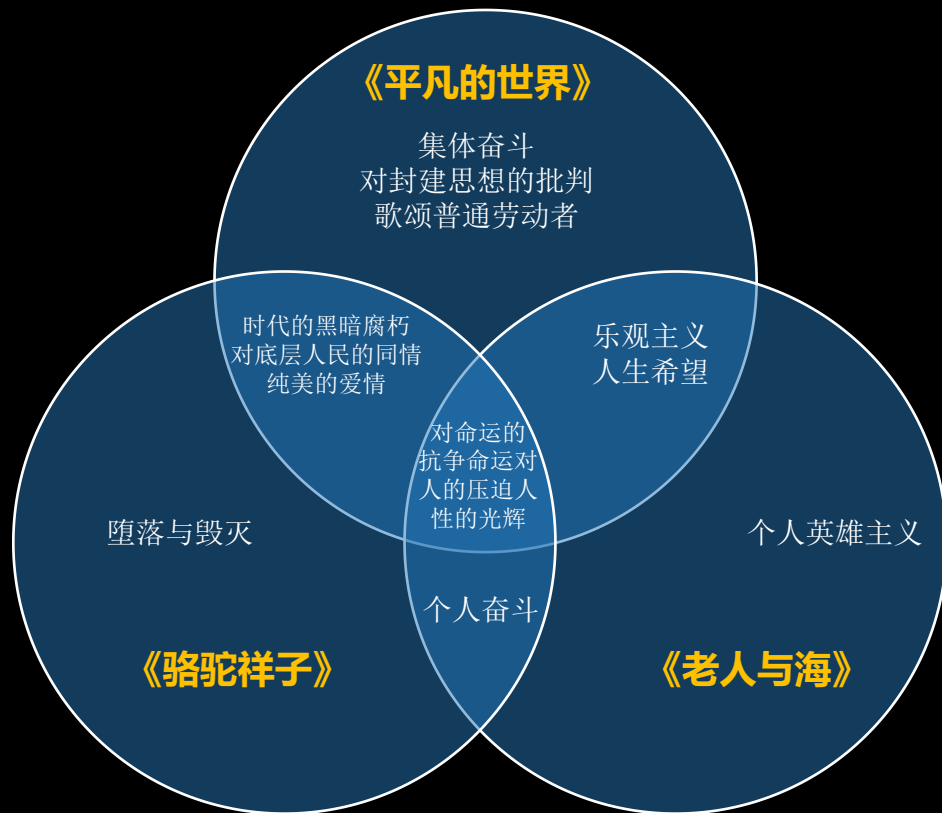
《平凡的世界》

集体奋斗
对封建思想的批判
歌颂普通劳动者

时代的黑暗腐朽
对底层人民的同情
纯美的爱情

乐观主义
人生希望

对命运的抗争命运对人的压迫人性的光辉

堕落与毁灭

个人英雄主义

个人奋斗

《骆驼祥子》

《老人与海》